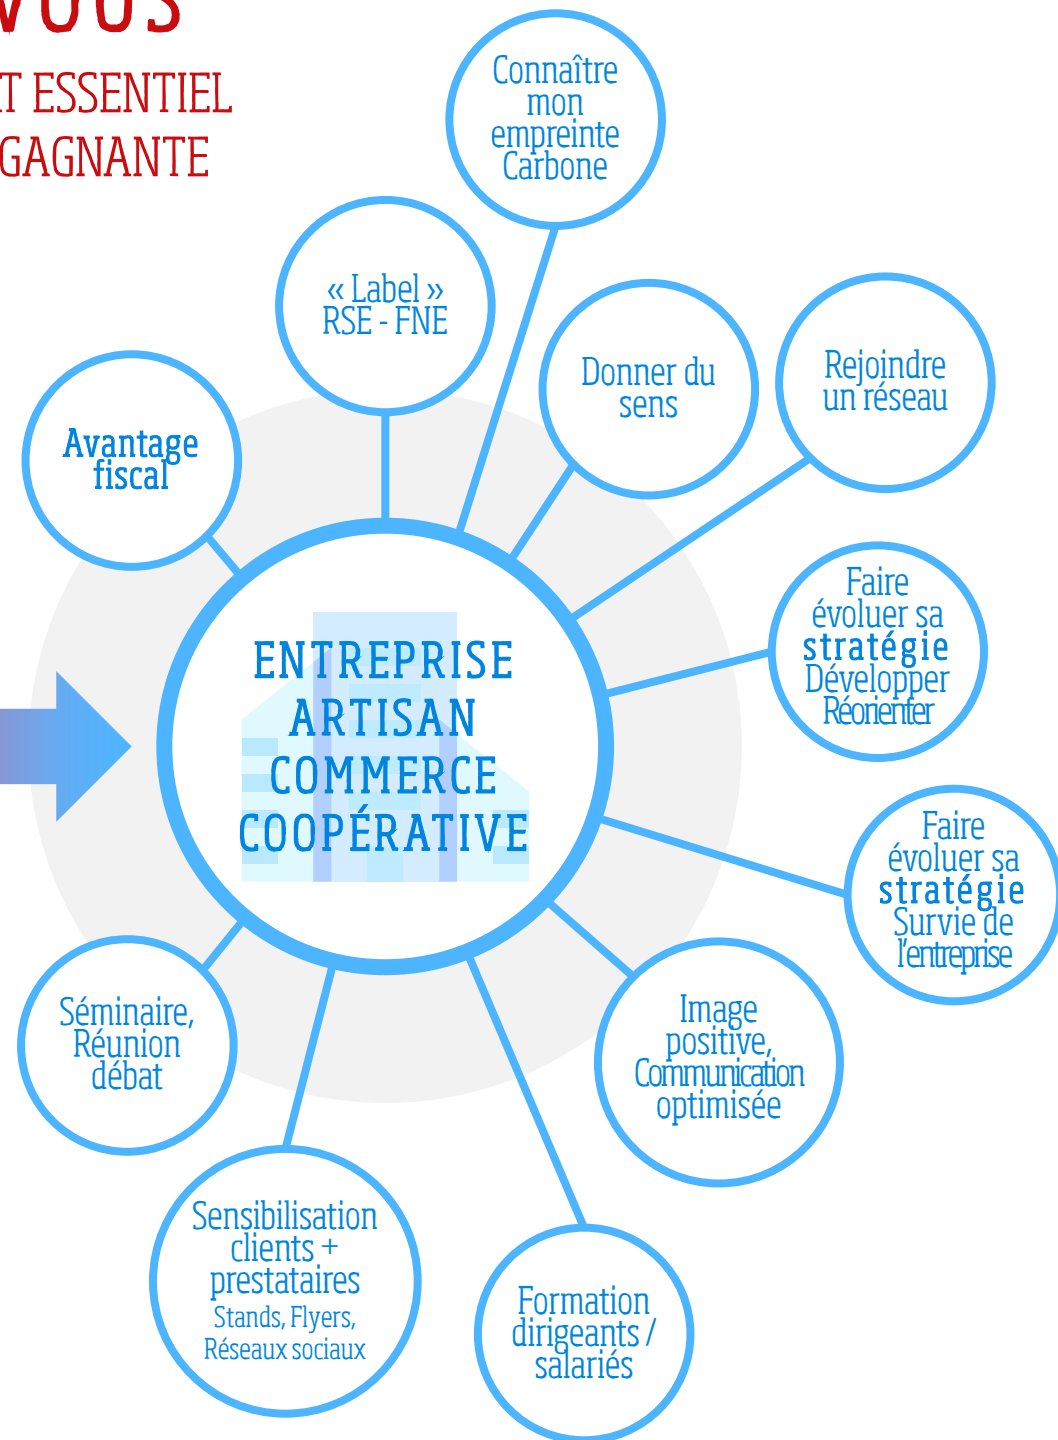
VOUS
T ESSENTIEL
GAGNANTE

Connaître mon empreinte Carbone

« Label » RSE - FNE

Donner du sens

Rejoindre un réseau

Avantage fiscal

Faire évoluer sa stratégie Développer Réorienter

ENTREPRISE
ARTISAN
COMMERCE
COOPÉRATIVE

Faire évoluer sa stratégie Survie de l'entreprise

Séminaire, Réunion débat

Image positive, Communication optimisée

Sensibilisation clients + prestataires
Stands, Flyers, Réseaux sociaux

Formation dirigeants / salariés